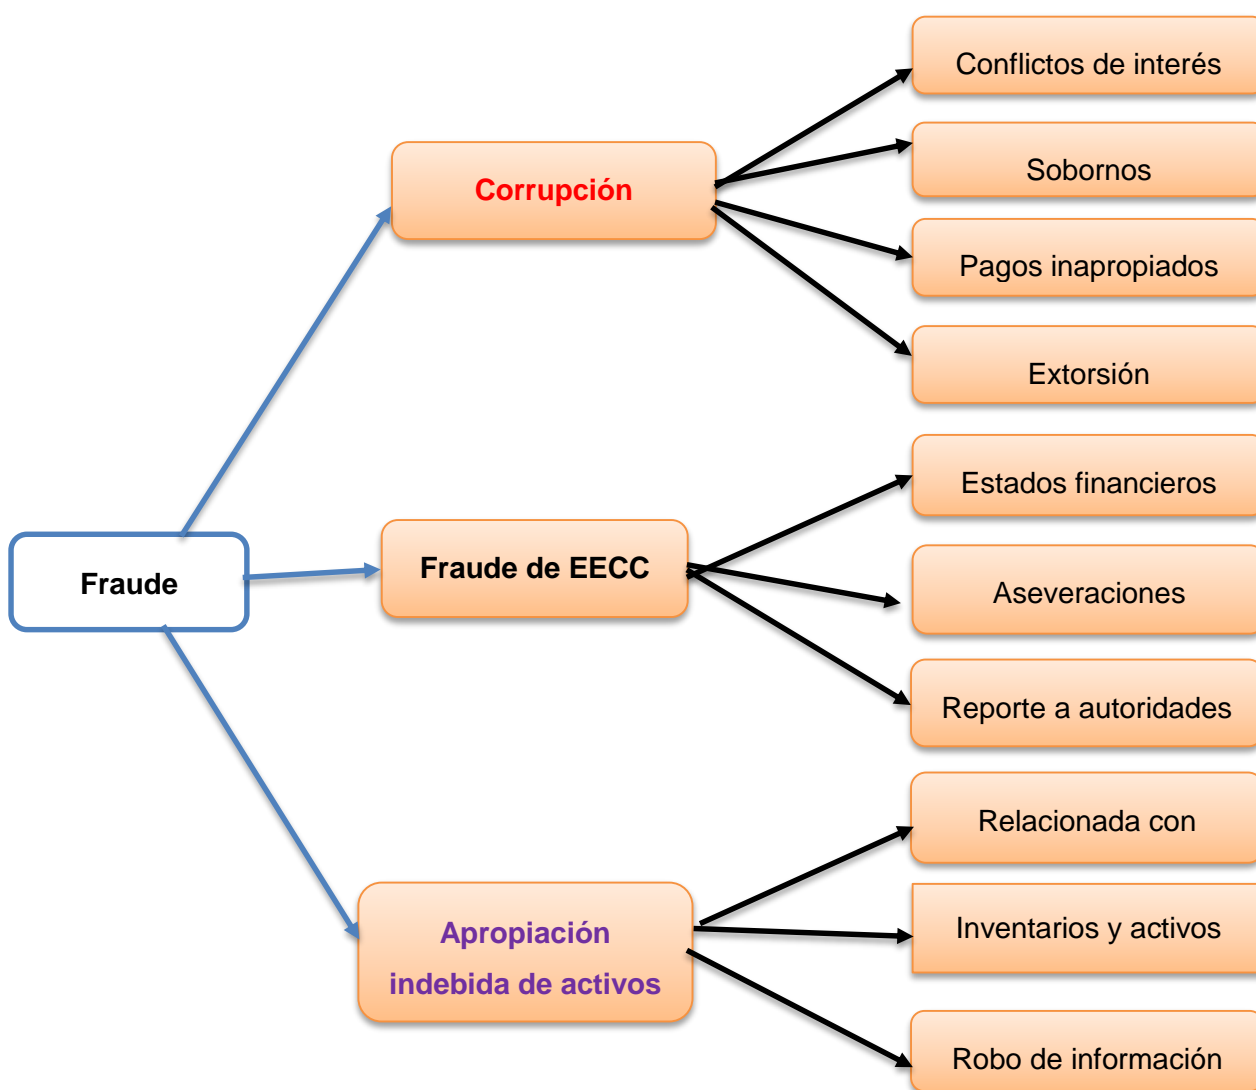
Fraude

Corrupción

Conflictos de interés

Sobornos

Pagos inapropiados

Extorsión

Fraude de EECC

Estados financieros

Aseveraciones

Reporte a autoridades

Apropiación indebida de activos

Relacionada con

Inventarios y activos

Robo de información